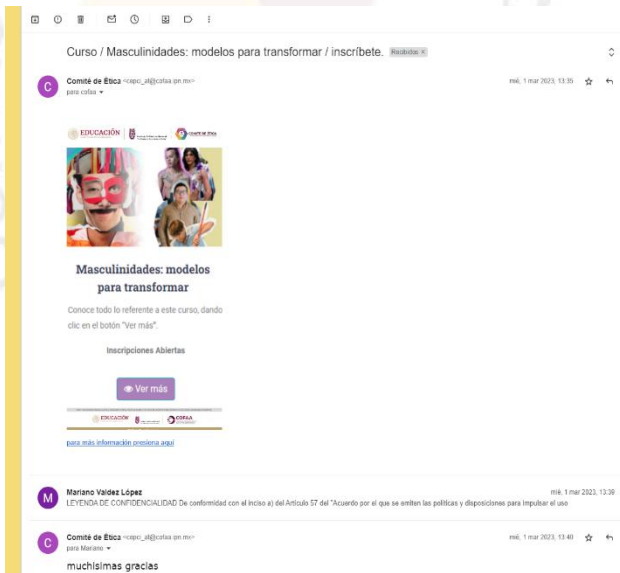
Curso / Masculinidades: modelos para transformar / inscríbete. Recibidos ×

C Comité de Ética <capci_at@cofaa.ipn.mx>
para cofaa ▾

mié, 1 mar 2023, 13:35

EDUCACIÓN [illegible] COMITÉ DE ÉTICA

Masculinidades: modelos para transformar

Conoce todo lo referente a este curso, dando clic en el botón "Ver más".

Inscripciones Abiertas

Ver más

EDUCACIÓN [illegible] COFAA

para más información presiona aquí

M Mariano Valdez López
LEYENDA DE CONFIDENCIALIDAD De conformidad con el inciso a) del Artículo 57 del "Acuerdo por el que se emiten las políticas y disposiciones para impulsar el uso

mié, 1 mar 2023, 13:39

C Comité de Ética <capci_at@cofaa.ipn.mx>
para Mariano ▾

mié, 1 mar 2023, 13:40

muchisimas gracias